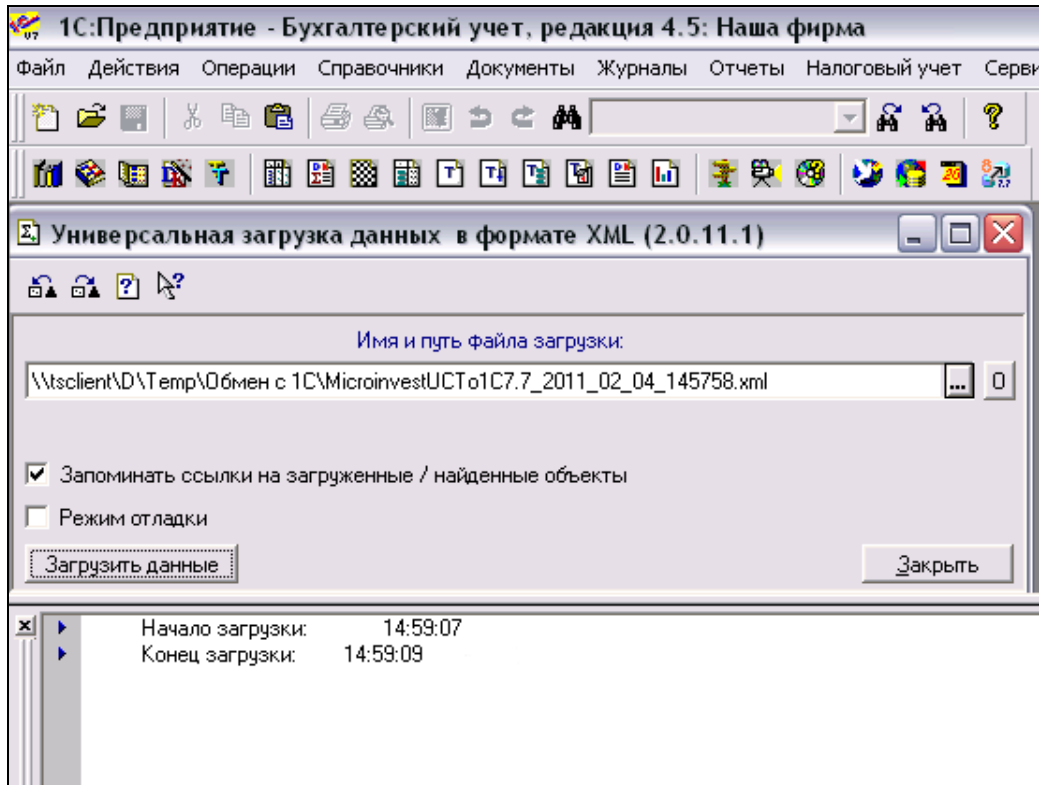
1С:Предприятие - Бухгалтерский учет, редакция 4.5: Наша фирма

Файл Действия Операции Справочники Документы Журналы Отчеты Налоговый учет Серви

Универсальная загрузка данных в формате XML (2.0.11.1)

Имя и путь файла загрузки:

\\tsclient\D\Temp\Обмен с 1С\MicroinvestUCTo1C7.7_2011_02_04_145758.xml

... 0

Запоминать ссылки на загруженные / найденные объекты

Режим отладки

Загрузить данные

Закрыть

Начало загрузки: 14:59:07
Конец загрузки: 14:59:09